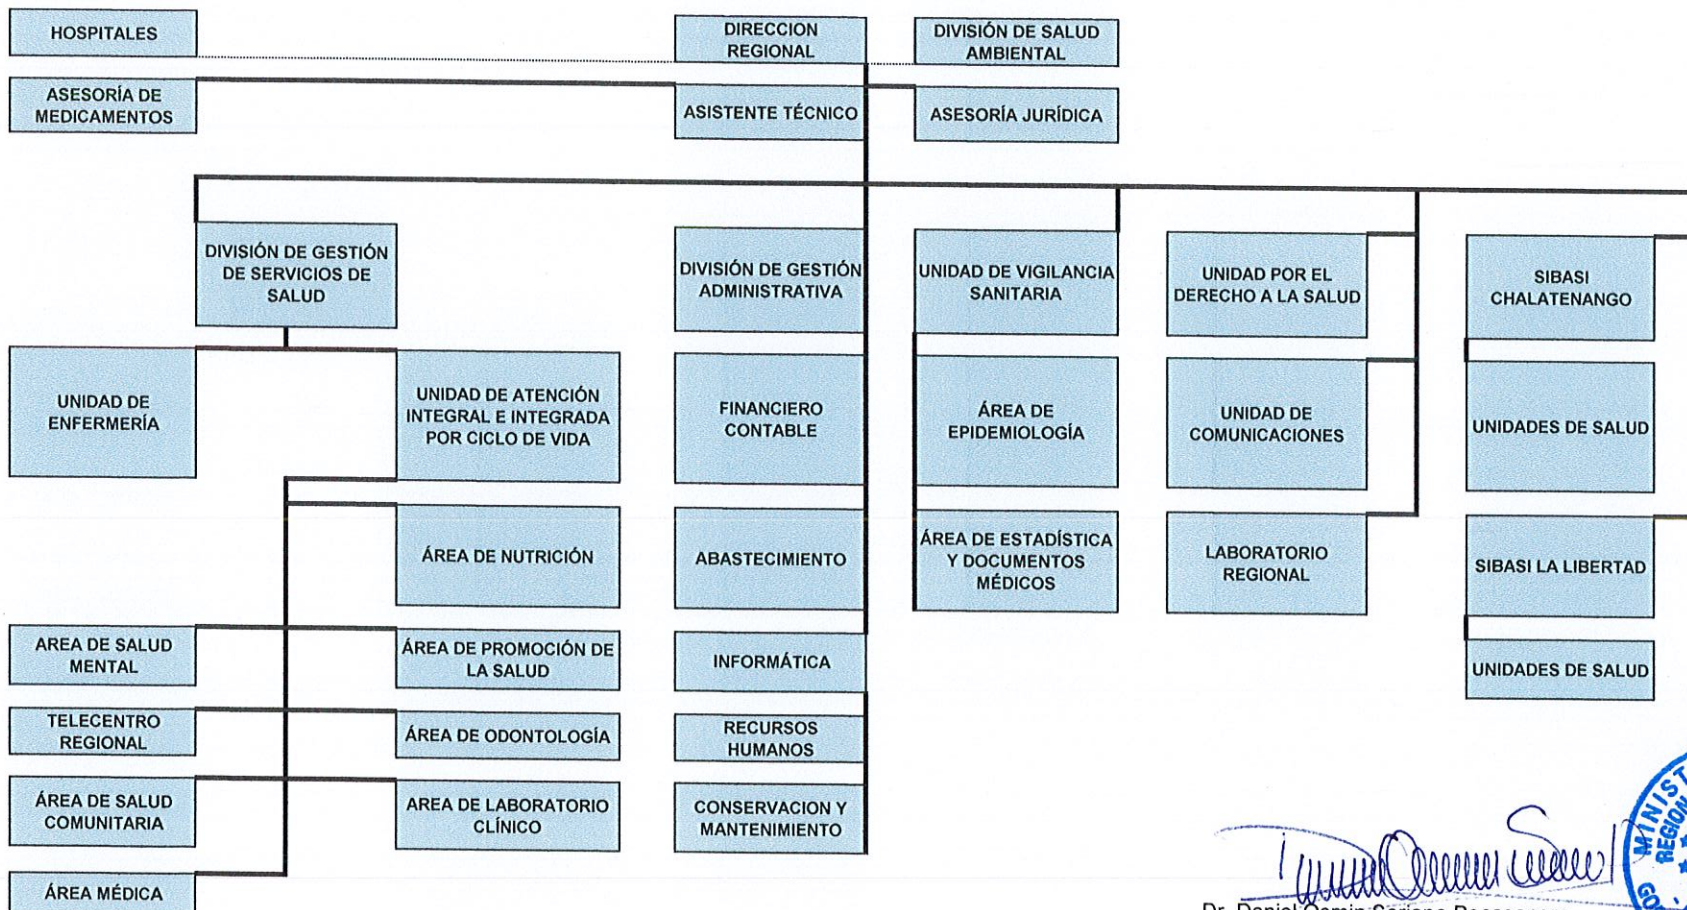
HOSPITALES

DIRECCION REGIONAL

DIVISIÓN DE SALUD AMBIENTAL

ASESORÍA DE MEDICAMENTOS

ASISTENTE TÉCNICO

ASESORÍA JURÍDICA

DIVISIÓN DE GESTIÓN DE SERVICIOS DE SALUD

DIVISIÓN DE GESTIÓN ADMINISTRATIVA

UNIDAD DE VIGILANCIA SANITARIA

UNIDAD POR EL DERECHO A LA SALUD

SIBASI CHALATENANGO

UNIDAD DE ENFERMERÍA

UNIDAD DE ATENCIÓN INTEGRAL E INTEGRADA POR CICLO DE VIDA

FINANCIERO CONTABLE

ÁREA DE EPIDEMIOLOGÍA

UNIDAD DE COMUNICACIONES

UNIDADES DE SALUD

ÁREA DE NUTRICIÓN

ABASTECIMIENTO

ÁREA DE ESTADÍSTICA Y DOCUMENTOS MÉDICOS

LABORATORIO REGIONAL

SIBASI LA LIBERTAD

AREA DE SALUD MENTAL

ÁREA DE PROMOCIÓN DE LA SALUD

INFORMÁTICA

UNIDADES DE SALUD

TELECENTRO REGIONAL

ÁREA DE ODONTOLOGÍA

RECURSOS HUMANOS

ÁREA DE SALUD COMUNITARIA

AREA DE LABORATORIO CLÍNICO

CONSERVACION Y MANTENIMIENTO

ÁREA MÉDICA

MINIST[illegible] REGION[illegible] GO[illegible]

Dr. Daniel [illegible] Soriano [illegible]